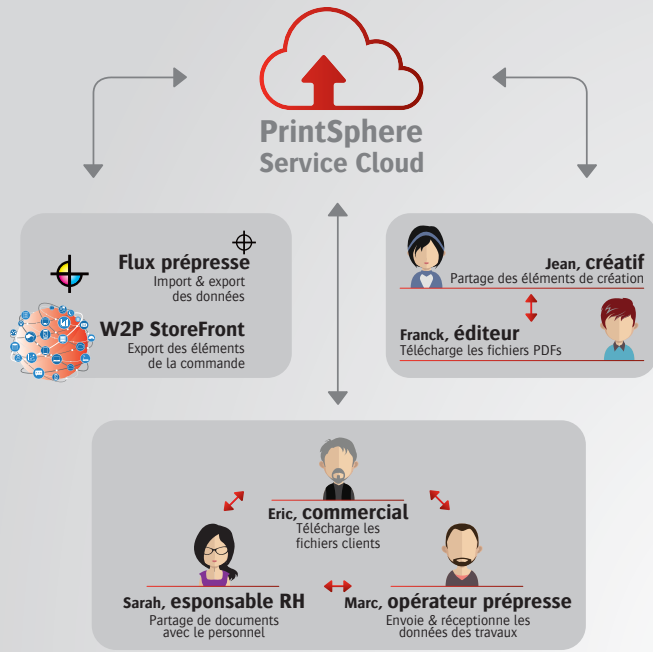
PrintSphere
Service Cloud

Flux prépresse
Import & export des données

W2P StoreFront
Export des éléments de la commande

Jean, créatif
Partage des éléments de création

Franck, éditeur
Télécharge les fichiers PDFs

Eric, commercial
Télécharge les fichiers clients

Sarah, esponsable RH
Partage de documents avec le personnel

Marc, opérateur prépresse
Envoie & réceptionne les données des travaux